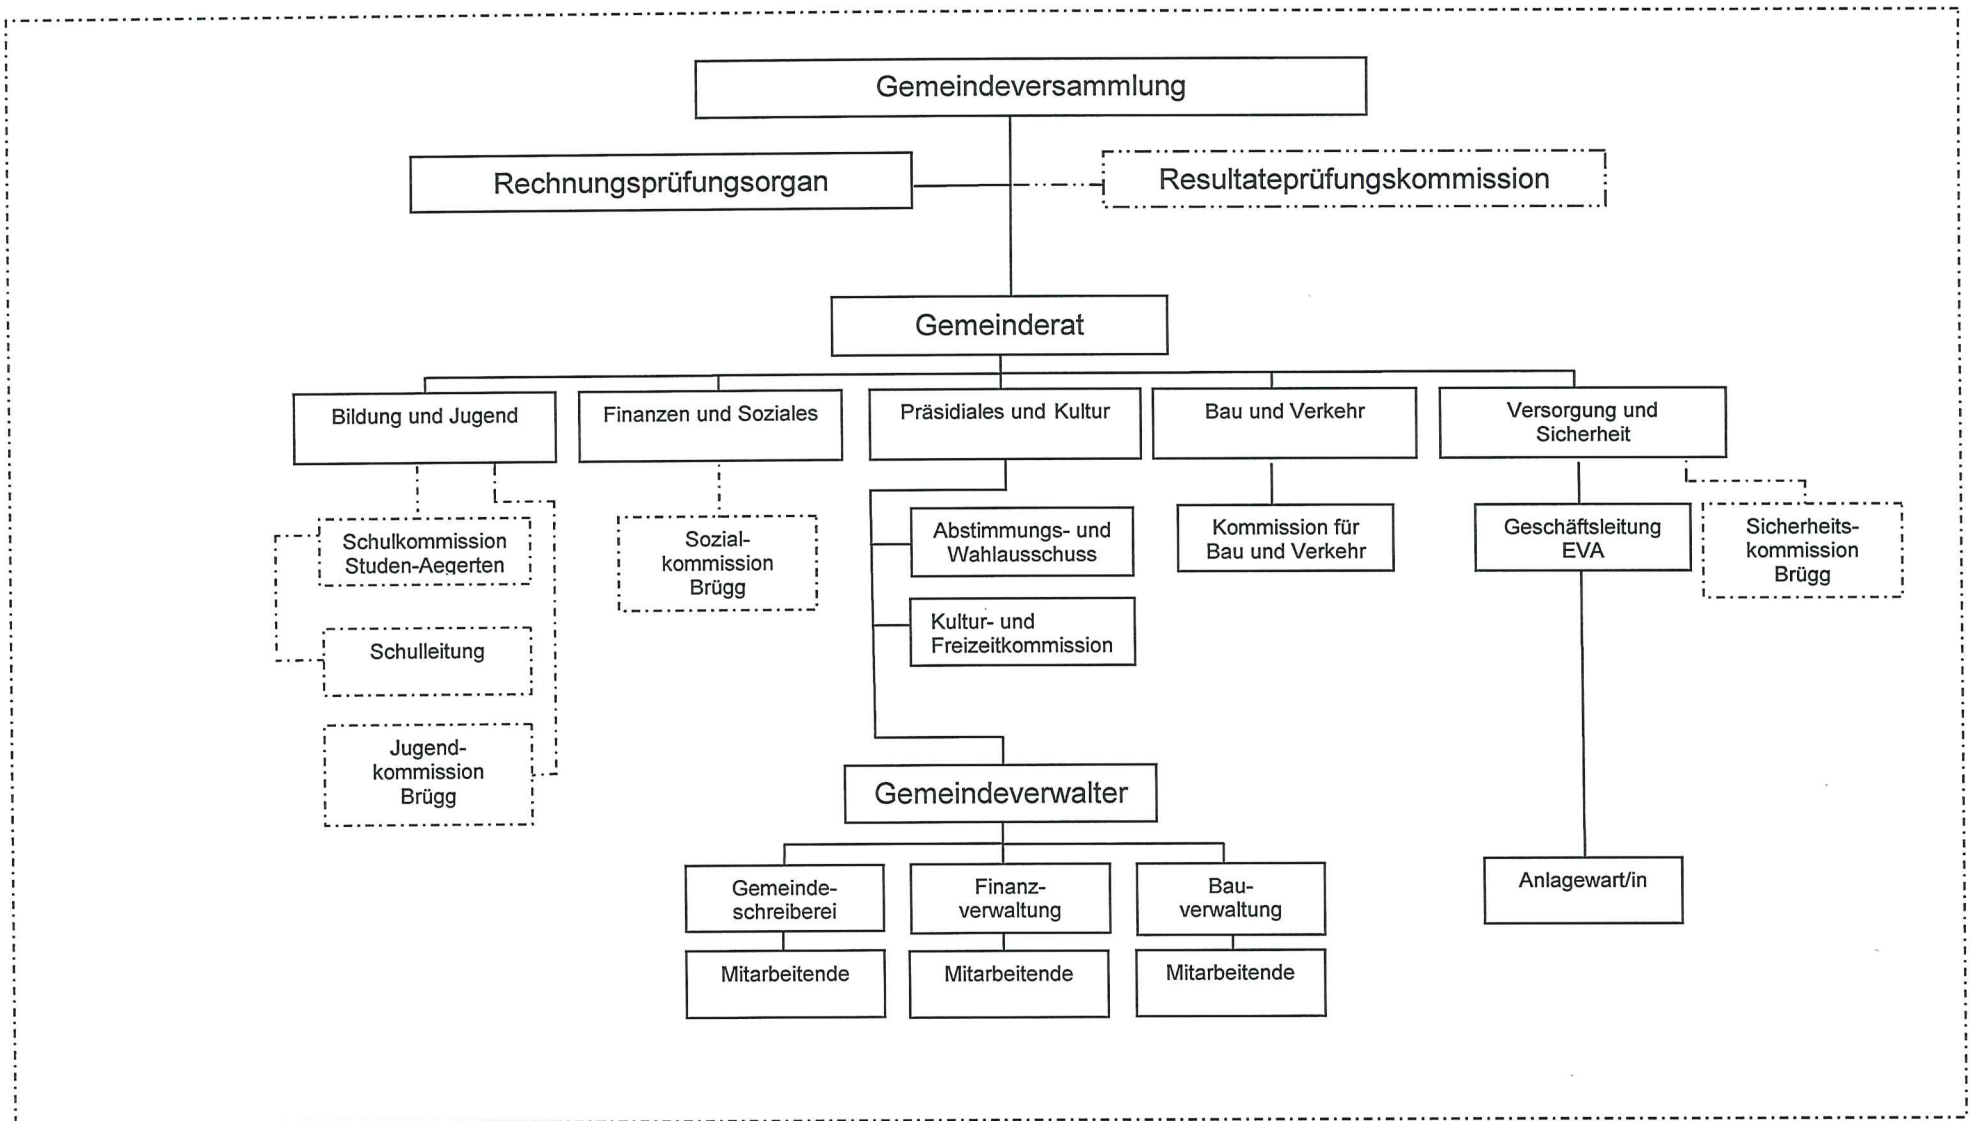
Gemeindeversammlung

Rechnungsprüfungsorgan

Resultateprüfungskommission

Gemeinderat

Bildung und Jugend

Finanzen und Soziales

Präsidiales und Kultur

Bau und Verkehr

Versorgung und Sicherheit

Schulkommission Studen-Aegerten

Schulleitung

Jugendkommission Brügg

Sozialkommission Brügg

Abstimmungs- und Wahlausschuss

Kultur- und Freizeitkommission

Kommission für Bau und Verkehr

Geschäftsleitung EVA

Sicherheitskommission Brügg

Gemeindeverwalter

Gemeindeschreiberei

Finanzverwaltung

Bauverwaltung

Mitarbeitende

Mitarbeitende

Mitarbeitende

Anlagewart/in